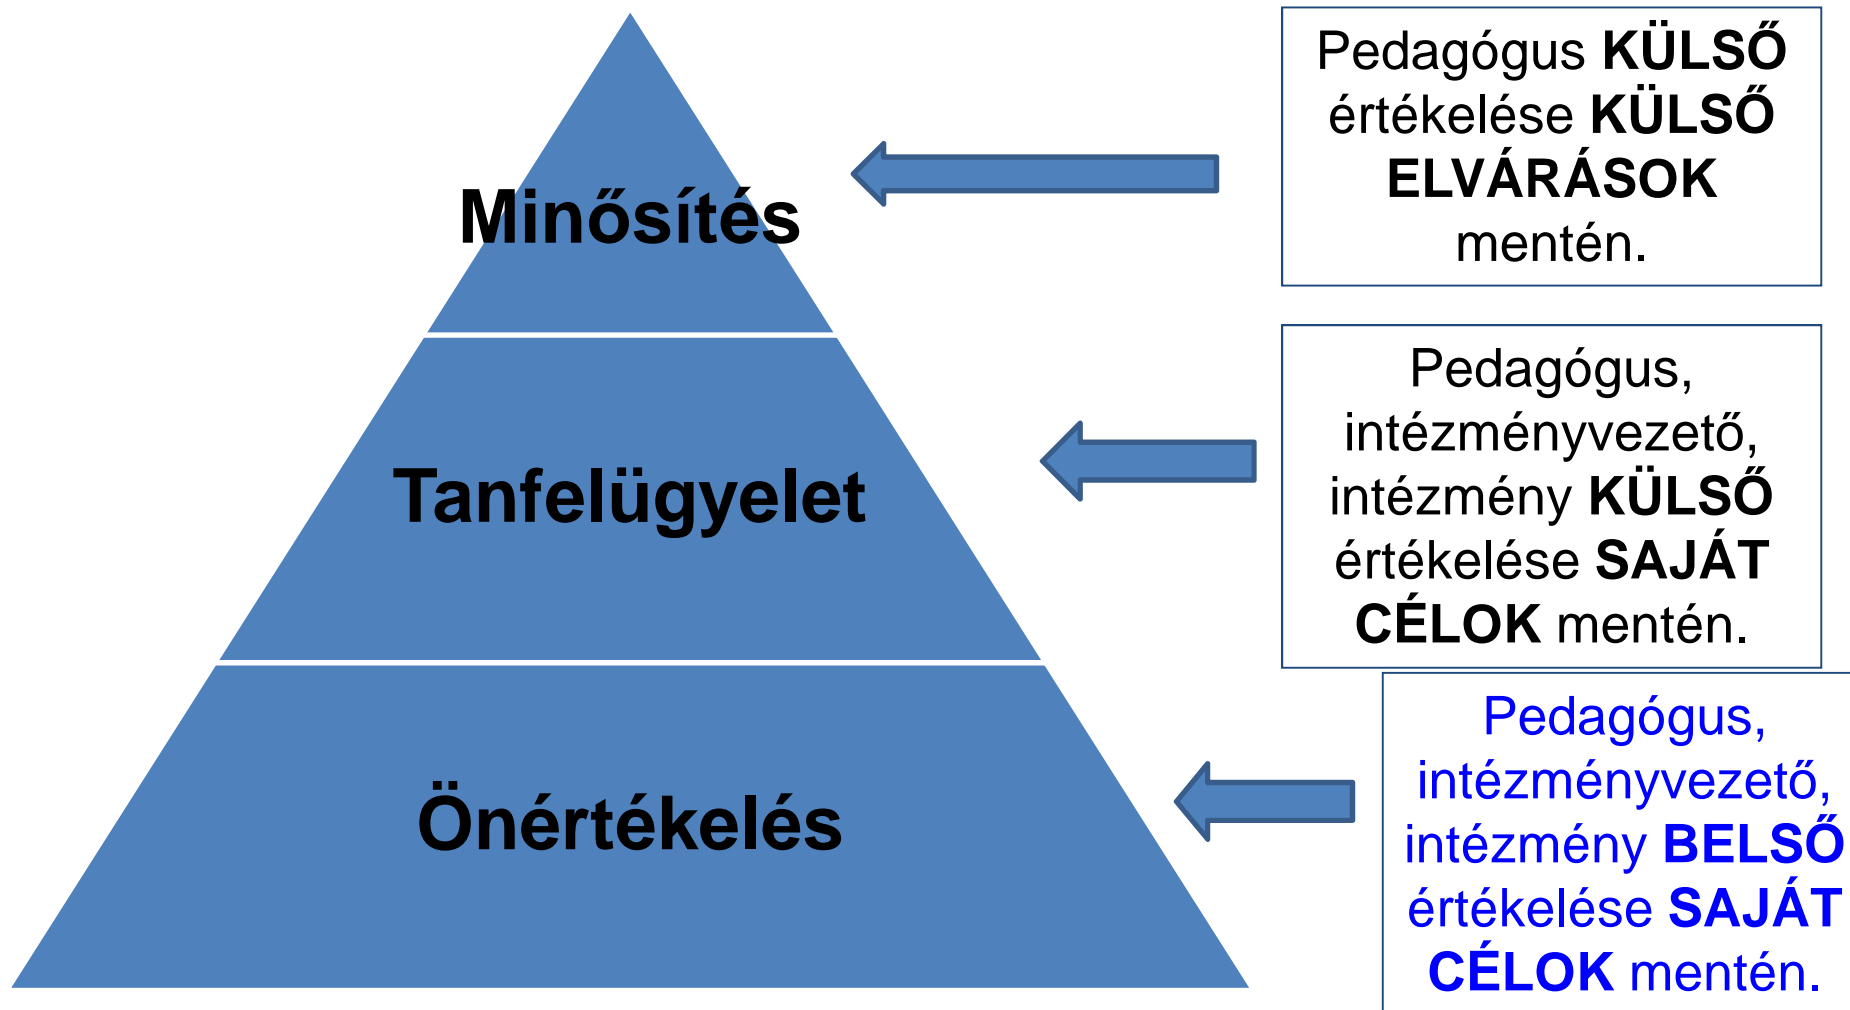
Minősítés

Tanfelügyelet

Önértékelés

Pedagógus KÜLSŐ értékelése KÜLSŐ ELVÁRÁSOK mentén.

Pedagógus, intézményvezető, intézmény KÜLSŐ értékelése SAJÁT CÉLOK mentén.

Pedagógus, intézményvezető, intézmény BELSŐ értékelése SAJÁT CÉLOK mentén.